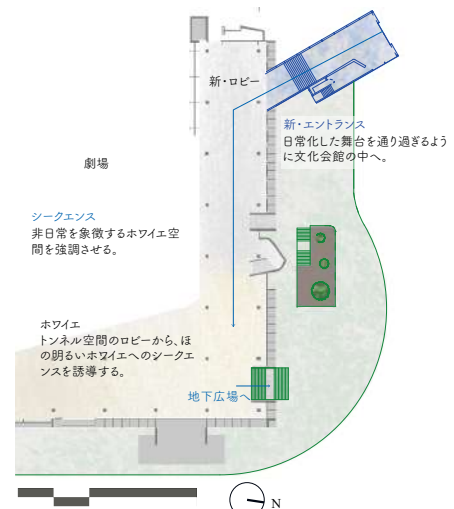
新・ロビー

新・エントランス
日常化した舞台を通り過ぎるように文化会館の中へ。

劇場

シークエンス
非日常を象徴するホワイエ空間を強調させる。

ホワイエ
トンネル空間のロビーから、ほの明るいホワイエへのシークエンスを誘導する。

地下広場へ

N